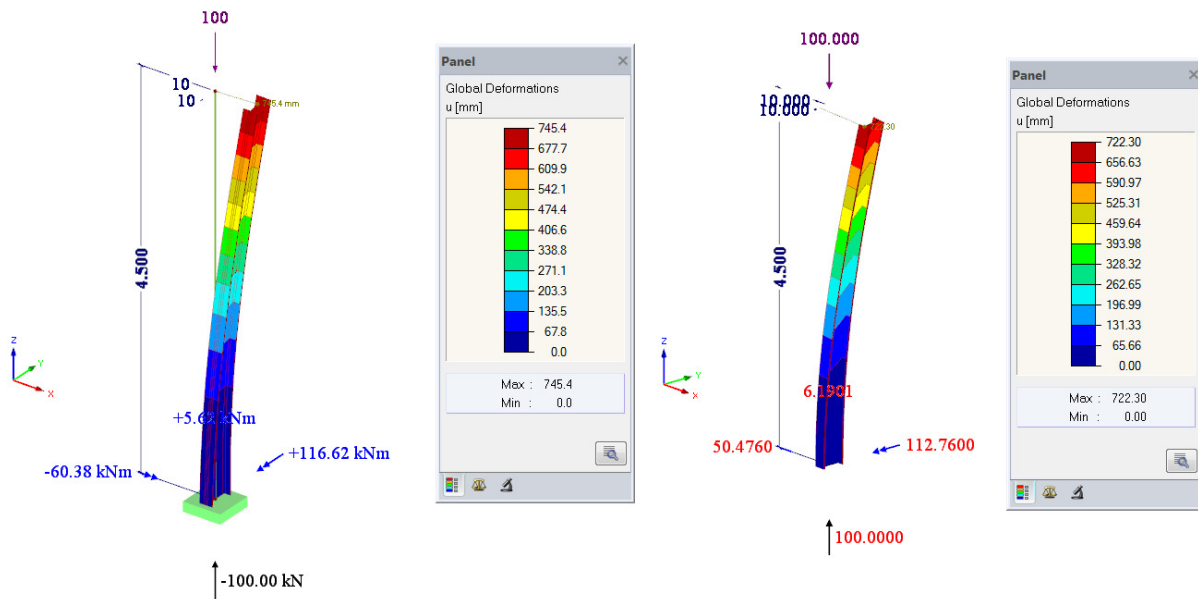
100

10
10

745.4 mm

4.500

+5.6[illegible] kNm

-60.38 kNm

+116.62 kNm

-100.00 kN

Panel ×

Global Deformations
u [mm]

745.4
677.7
609.9
542.1
474.4
406.6
338.8
271.1
203.3
135.5
67.8
0.0

Max : 745.4
Min : 0.0

100.000

10.000
10.000

722.30

4.500

6.1901

50.4760

112.7600

100.0000

Panel ×

Global Deformations
u [mm]

722.30
656.63
590.97
525.31
459.64
393.98
328.32
262.65
196.99
131.33
65.66
0.00

Max : 722.30
Min : 0.00